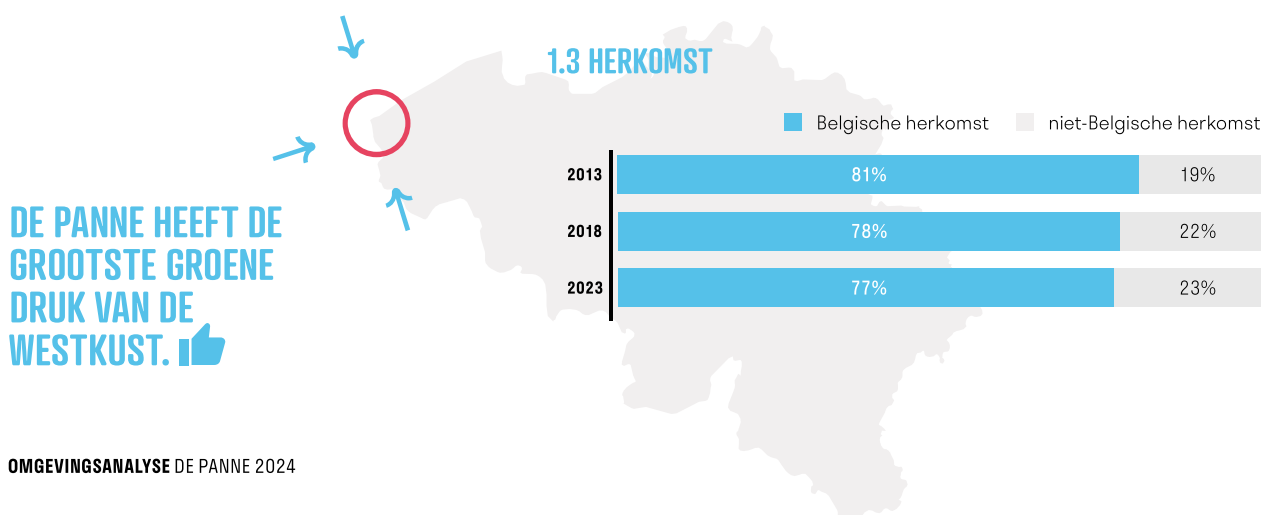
1.3 HERKOMST

Belgische herkomst niet-Belgische herkomst

| | Belgische herkomst | niet-Belgische herkomst |
|---|---|---|
| 2013 | 81% | 19% |
| 2018 | 78% | 22% |
| 2023 | 77% | 23% |

DE PANNE HEEFT DE GROOTSTE GROENE DRUK VAN DE WESTKUST.

OMGEVINGSANALYSE DE PANNE 2024